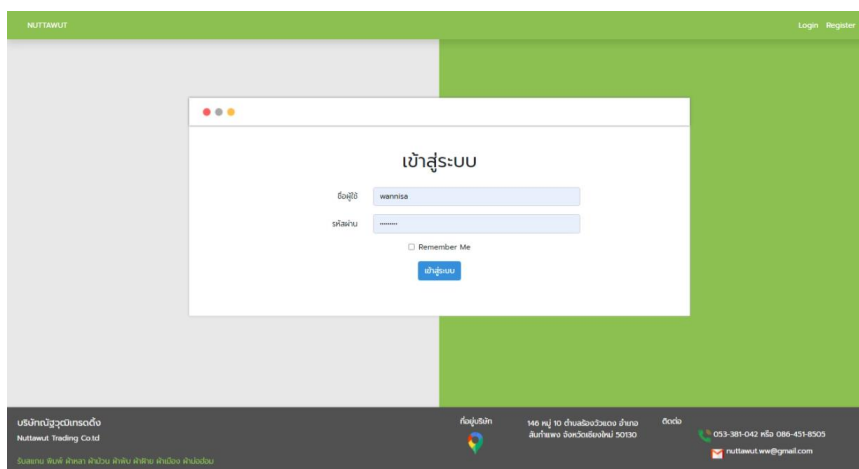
NUTTAWUT

Login Register

เข้าสู่ระบบ

ชื่อผู้ใช้ wannisa

รหัสผ่าน ........

Remember Me

เข้าสู่ระบบ

บริษัทณัฐวุฒิเทรดดิ้ง
Nuttawut Trading Co.td
รับสกรีน พิมพ์ ผ้าหลา ผ้าม้วน ผ้าพับ ผ้าฝ้าย ผ้าเมือง ผ้าม่อฮ่อม

ที่อยู่บริษัท

146 หมู่ 10 ตำบลร้องวัวแดง อำเภอสันกำแพง จังหวัดเชียงใหม่ 50130

ติดต่อ

053-381-042 หรือ 086-451-8505

nuttawut.ww@gmail.com